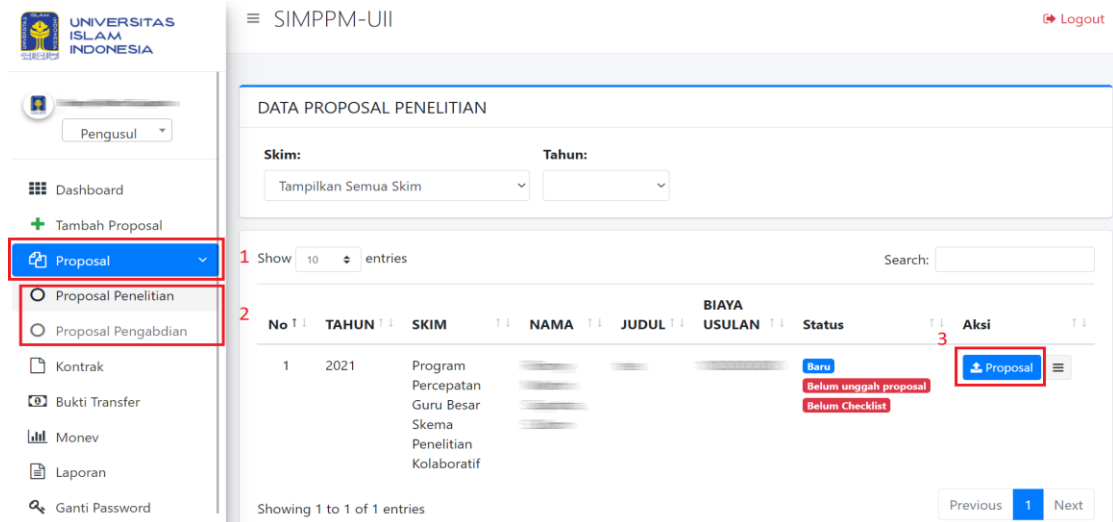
UNIVERSITAS ISLAM INDONESIA

≡ SIMPPM-UII

Logout

Pengusul

Dashboard
Tambah Proposal
Proposal
Proposal Penelitian
Proposal Pengabdian
Kontrak
Bukti Transfer
Monev
Laporan
Ganti Password

DATA PROPOSAL PENELITIAN

Skim:
Tampilkan Semua Skim

Tahun:

1 Show 10 entries

Search:

2

| No | TAHUN | SKIM | NAMA | JUDUL | BIAYA USULAN | Status | Aksi |
|---|---|---|---|---|---|---|---|
| 1 | 2021 | Program Percepatan Guru Besar Skema Penelitian Kolaboratif | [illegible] | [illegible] | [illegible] | Baru Belum unggah proposal Belum Checklist | 3 Proposal |

Showing 1 to 1 of 1 entries

Previous 1 Next